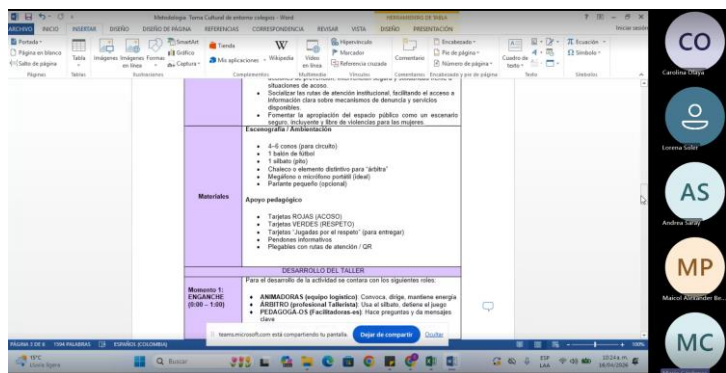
Metodología Tema Cultural de entorno colegios - Word

HERRAMIENTAS DE TABLA

ARCHIVO INICIO INSERTAR DISEÑO DISEÑO DE PÁGINA REFERENCIAS CORRESPONDENCIA REVISAR VISTA DISEÑO PRESENTACIÓN

Iniciar sesión

Portada
Página en blanco
Salto de página
Páginas

Tabla
Tablas

Imágenes Imágenes en línea
Formas
SmartArt
Gráfico
Captura
Ilustraciones

Tienda
Mis aplicaciones
Wikipedia
Complementos

Vídeo en línea
Multimedia

Hipervínculo
Marcador
Referencia cruzada
Vínculos

Comentario
Comentarios

Encabezado
Pie de página
Número de página
Encabezado y pie de página

Cuadro de texto
Texto

Ecuación
Símbolo
Símbolos

situaciones de acoso.

• Socializar las rutas de atención institucional, facilitando el acceso a información clara sobre mecanismos de denuncia y servicios disponibles.

• Fomentar la apropiación del espacio público como un escenario seguro, incluyente y libre de violencias para las mujeres.

| Materiales | Escenografía / Ambientación<br><br>• 4–6 conos (para circuito)<br>• 1 balón de fútbol<br>• 1 silbato (pito)<br>• Chaleco o elemento distintivo para "árbitra"<br>• Megáfono o micrófono portátil (ideal)<br>• Parlante pequeño (opcional)<br><br>Apoyo pedagógico<br><br>• Tarjetas ROJAS (ACOSO)<br>• Tarjetas VERDES (RESPETO)<br>• Tarjetas "Jugadas por el respeto" (para entregar)<br>• Pendones informativos<br>• Plegables con rutas de atención / QR |
|---|---|
| DESARROLLO DEL TALLER | |
| Momento 1: ENGANCHE (0:00 – 1:00) | Para el desarrollo de la actividad se contara con los siguientes roles:<br><br>• ANIMADORAS (equipo logístico): Convoca, dirige, mantiene energía<br>• ÁRBITRO (profesional Tallerista): Usa el silbato, detiene el juego<br>• PEDAGOGA-OS (Facilitadoras-es): Hace preguntas y da mensajes clave |

teams.microsoft.com está compartiendo tu pantalla. Dejar de compartir Ocultar

PÁGINA 3 DE 6 1594 PALABRAS ESPAÑOL (COLOMBIA)

100%

19°C Lluvia ligera

Buscar

ESP LAA 10:24 a. m. 16/04/2026

CO Carolina Olaya
Lorena Soler
AS Andrea Saray
MP Maicol Alexander Be...
MC